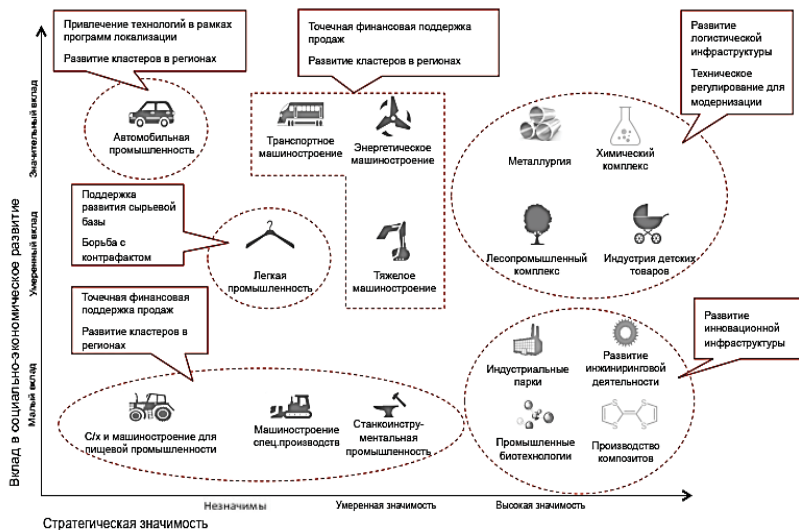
Привлечение технологий в рамках программ локализации

Развитие кластеров в регионах

Точечная финансовая поддержка продаж

Развитие кластеров в регионах

Развитие логистической инфраструктуры

Техническое регулирование для модернизации

Автомобильная промышленность

Транспортное машиностроение

Энергетическое машиностроение

Металлургия

Химический комплекс

Поддержка развития сырьевой базы

Борьба с контрафактом

Легкая промышленность

Тяжелое машиностроение

Лесопромышленный комплекс

Индустрия детских товаров

Точечная финансовая поддержка продаж

Развитие кластеров в регионах

Развитие инновационной инфраструктуры

Индустриальные парки

Развитие инжиниринговой деятельности

Промышленные биотехнологии

Производство композитов

С/х и машиностроение для пищевой промышленности

Машиностроение спец.производств

Станкоинструментальные промышленность

Вклад в социально-экономическое развитие

Значительный вклад

Умеренный вклад

Малый вклад

Незначимы

Умеренная значимость

Высокая значимость

Стратегическая значимость